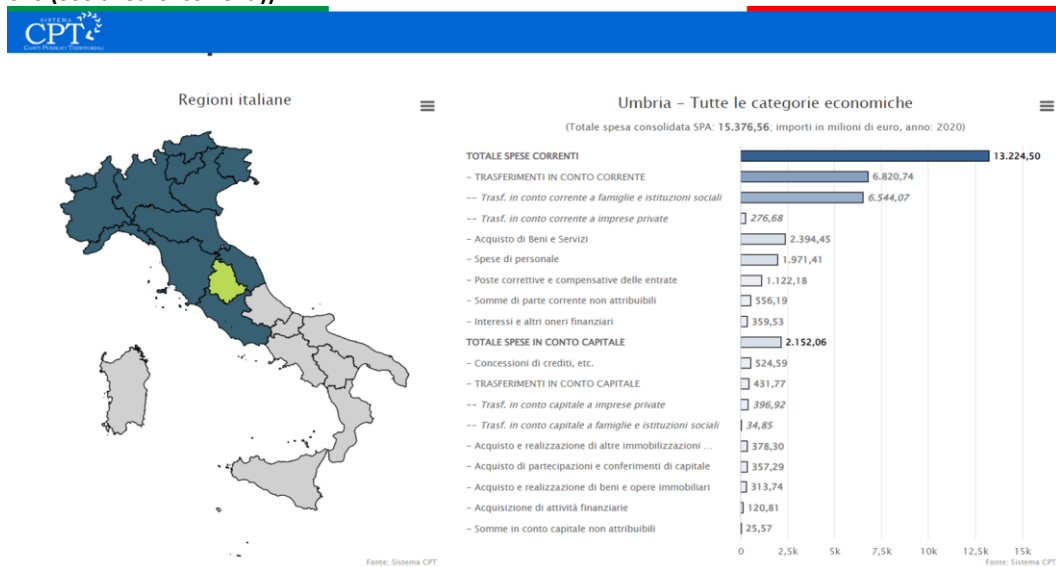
SISTEMA
CPT
CONTI PUBBLICI TERRITORIALI

Regioni italiane

Fonte: Sistema CPT

Umbria - Tutte le categorie economiche

(Totale spesa consolidata SPA: 15.376,56; importi in milioni di euro, anno: 2020)

| | |
|---|---|
| TOTALE SPESE CORRENTI | 13.224,50 |
| - TRASFERIMENTI IN CONTO CORRENTE | 6.820,74 |
| -- Trasf. in conto corrente a famiglie e istituzioni sociali | 6.544,07 |
| -- Trasf. in conto corrente a imprese private | 276,68 |
| - Acquisto di Beni e Servizi | 2.394,45 |
| - Spese di personale | 1.971,41 |
| - Poste correttive e compensative delle entrate | 1.122,18 |
| - Somme di parte corrente non attribuibili | 556,19 |
| - Interessi e altri oneri finanziari | 359,53 |
| TOTALE SPESE IN CONTO CAPITALE | 2.152,06 |
| - Concessioni di crediti, etc. | 524,59 |
| - TRASFERIMENTI IN CONTO CAPITALE | 431,77 |
| -- Trasf. in conto capitale a imprese private | 396,92 |
| -- Trasf. in conto capitale a famiglie e istituzioni sociali | 34,85 |
| - Acquisto e realizzazione di altre immobilizzazioni ... | 378,30 |
| - Acquisto di partecipazioni e conferimenti di capitale | 357,29 |
| - Acquisto e realizzazione di beni e opere immobiliari | 313,74 |
| - Acquisizione di attività finanziarie | 120,81 |
| - Somme in conto capitale non attribuibili | 25,57 |

0 2,5k 5k 7,5k 10k 12,5k 15k

Fonte: Sistema CPT